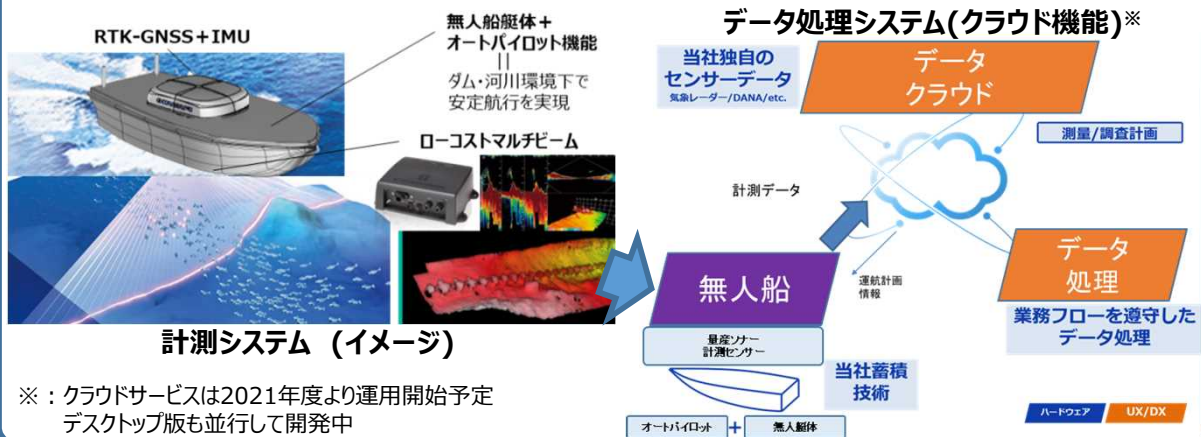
RTK-GNSS＋IMU

無人船艇体＋
オートパイロット機能
||
ダム・河川環境下で
安定航行を実現

ローコストマルチビーム

計測システム（イメージ）

※：クラウドサービスは2021年度より運用開始予定
デスクトップ版も並行して開発中

データ処理システム(クラウド機能)※

当社独自の
センサーデータ
気象レーダー/DANA/etc.

データ
クラウド

測量/調査計画

計測データ

データ
処理

運航計画
情報

無人船

業務フローを遵守した
データ処理

量産ソナー
計測センサー

当社蓄積
技術

オートパイロット ＋ 無人艇体

ハードウェア

UX/DX